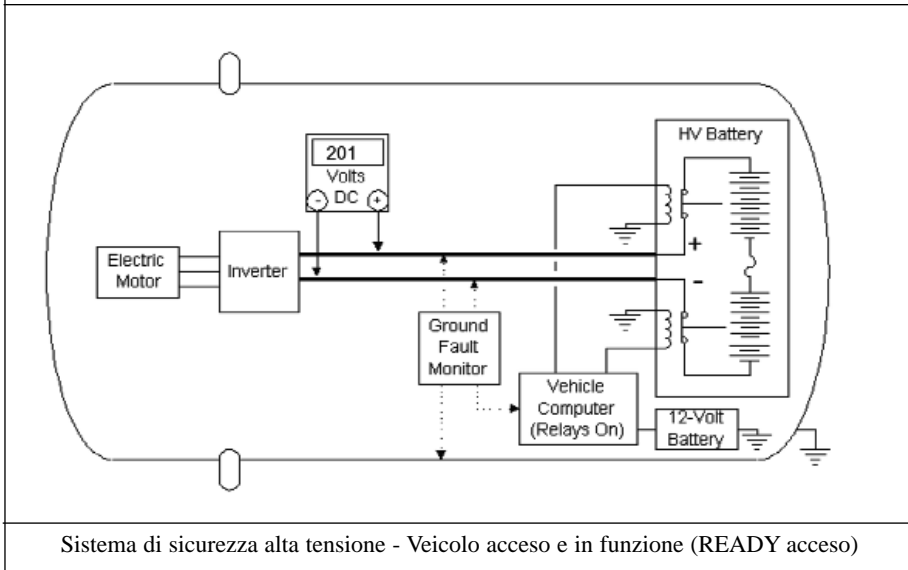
201
Volts
DC
-
+
HV Battery
+
-
Electric Motor
Inverter
Ground Fault Monitor
Vehicle Computer (Relays On)
12-Volt Battery

Sistema di sicurezza alta tensione - Veicolo acceso e in funzione (READY acceso)